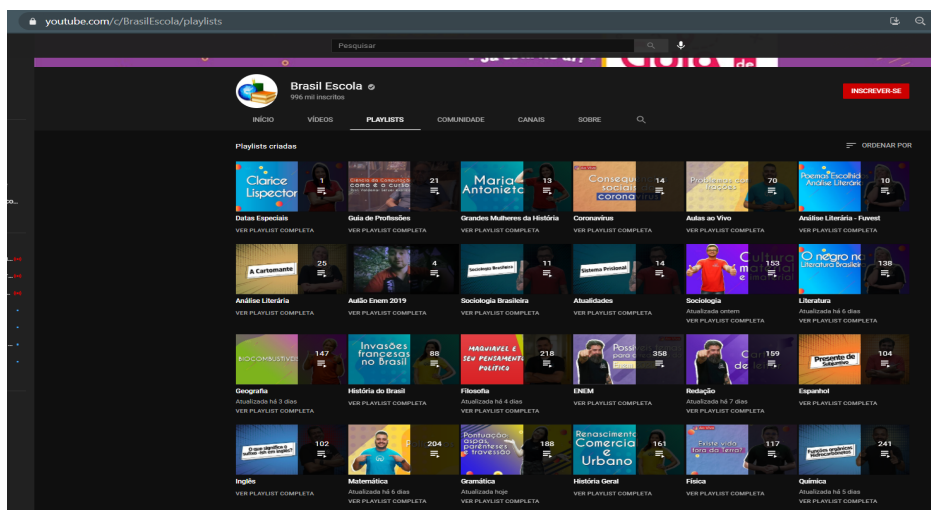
youtube.com/c/BrasilEscola/playlists

Pesquisar

Brasil Escola
996 mil inscritos

INSCREVER-SE

INÍCIO VÍDEOS PLAYLISTS COMUNIDADE CANAIS SOBRE

Playlists criadas

ORDENAR POR

Clarice Lispector 1
Datas Especiais
VER PLAYLIST COMPLETA

21
Guia de Profissões
VER PLAYLIST COMPLETA

Maria Antonieta 13
Grandes Mulheres da História
VER PLAYLIST COMPLETA

Consequ sociais coronavírus 14
Coronavírus
VER PLAYLIST COMPLETA

70
Aulas ao Vivo
VER PLAYLIST COMPLETA

Poemas Escolhid Análise Literária 10
Análise Literária - Fuvest
VER PLAYLIST COMPLETA

A Cartomante 25
Análise Literária
VER PLAYLIST COMPLETA

4
Aulão Enem 2019
VER PLAYLIST COMPLETA

Sociologia Brasileira 11
Sociologia Brasileira
VER PLAYLIST COMPLETA

Sistema Prisional 14
Atualidades
VER PLAYLIST COMPLETA

Cultura material e imaterial 153
Sociologia
Atualizada ontem
VER PLAYLIST COMPLETA

O negro na Literatura Brasileira 138
Literatura
Atualizada há 6 dias
VER PLAYLIST COMPLETA

BIOCOMBUSTÍVEIS 147
Geografia
Atualizada há 3 dias
VER PLAYLIST COMPLETA

Invasões francesas no Brasil 88
História do Brasil
VER PLAYLIST COMPLETA

MAQUIAVEL E SEU PENSAMENTO POLÍTICO 218
Filosofia
Atualizada há 4 dias
VER PLAYLIST COMPLETA

358
ENEM
VER PLAYLIST COMPLETA

159
Redação
Atualizada há 7 dias
VER PLAYLIST COMPLETA

Presente de Subjuntivo 104
Espanhol
VER PLAYLIST COMPLETA

102
Inglês
VER PLAYLIST COMPLETA

204
Matemática
Atualizada há 6 dias
VER PLAYLIST COMPLETA

Pontuação aspas, parênteses e travessão 188
Gramática
Atualizada hoje
VER PLAYLIST COMPLETA

Renascimento Comercial e Urbano 161
História Geral
VER PLAYLIST COMPLETA

Existe vida fora da Terra? 117
Física
VER PLAYLIST COMPLETA

Funções orgânicas: Hidrocarbonetos 241
Química
Atualizada há 5 dias
VER PLAYLIST COMPLETA